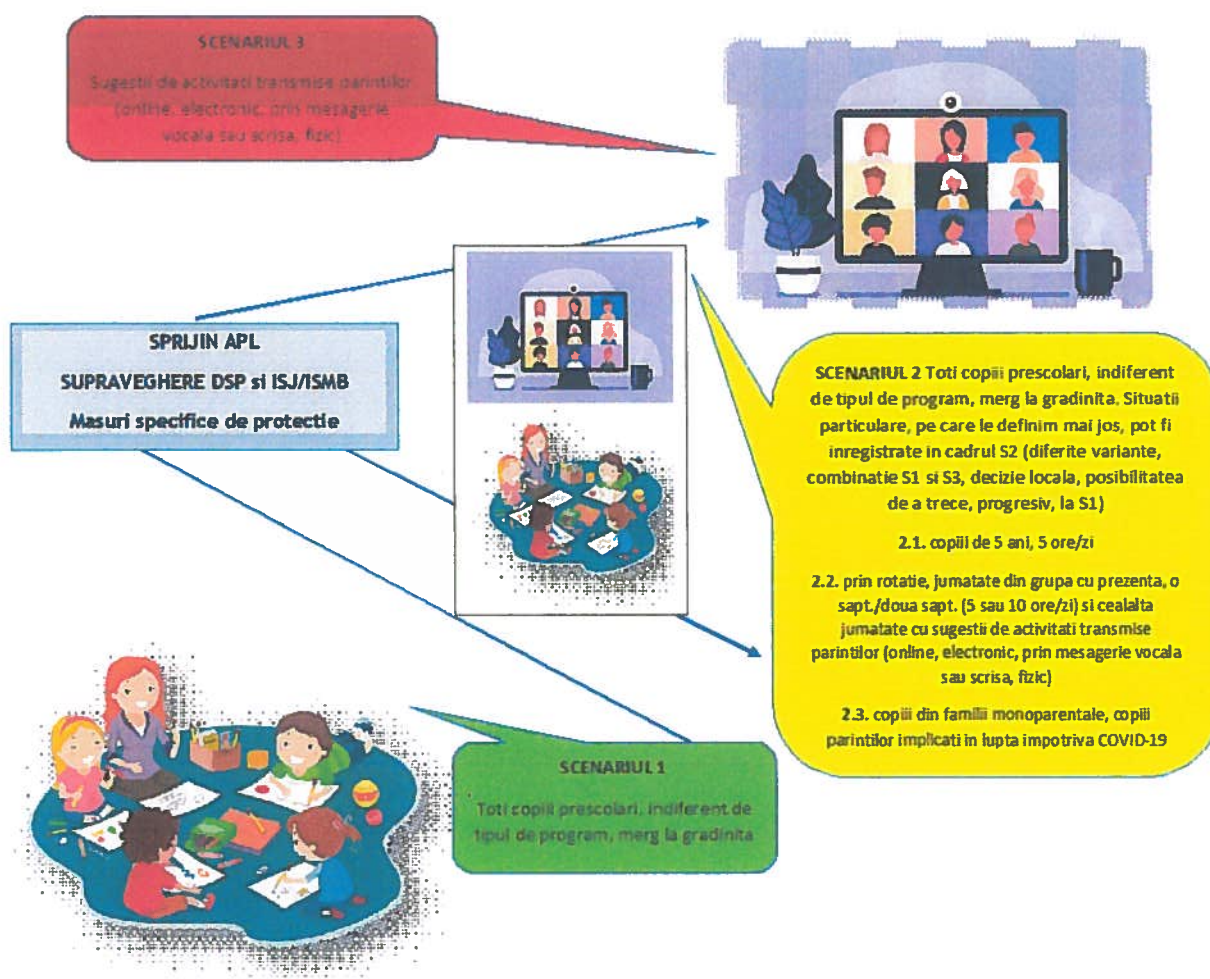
SCENARIUL 3

Sugestii de activitati transmise parintilor (online, electronic, prin mesagerie vocala sau scrisa, fizic)

SPRIJIN APL

SUPRAVEGHERE DSP si ISJ/ISMB

Masuri specifice de protectie

SCENARIUL 2 Toti copiii prescolari, indiferent de tipul de program, merg la gradinita. Situatii particulare, pe care le definim mai jos, pot fi inregistrate in cadrul S2 (diferite variante, combinatie S1 si S3, decizie locala, posibilitatea de a trece, progresiv, la S1)

2.1. copiii de 5 ani, 5 ore/zi

2.2. prin rotatie, jumatate din grupa cu prezenta, o sapt./doua sapt. (5 sau 10 ore/zi) si cealalta jumatate cu sugestii de activitati transmise parintilor (online, electronic, prin mesagerie vocala sau scrisa, fizic)

2.3. copiii din familii monoparentale, copiii parintilor implicati in lupta impotriva COVID-19

SCENARIUL 1

Toti copiii prescolari, indiferent de tipul de program, merg la gradinita